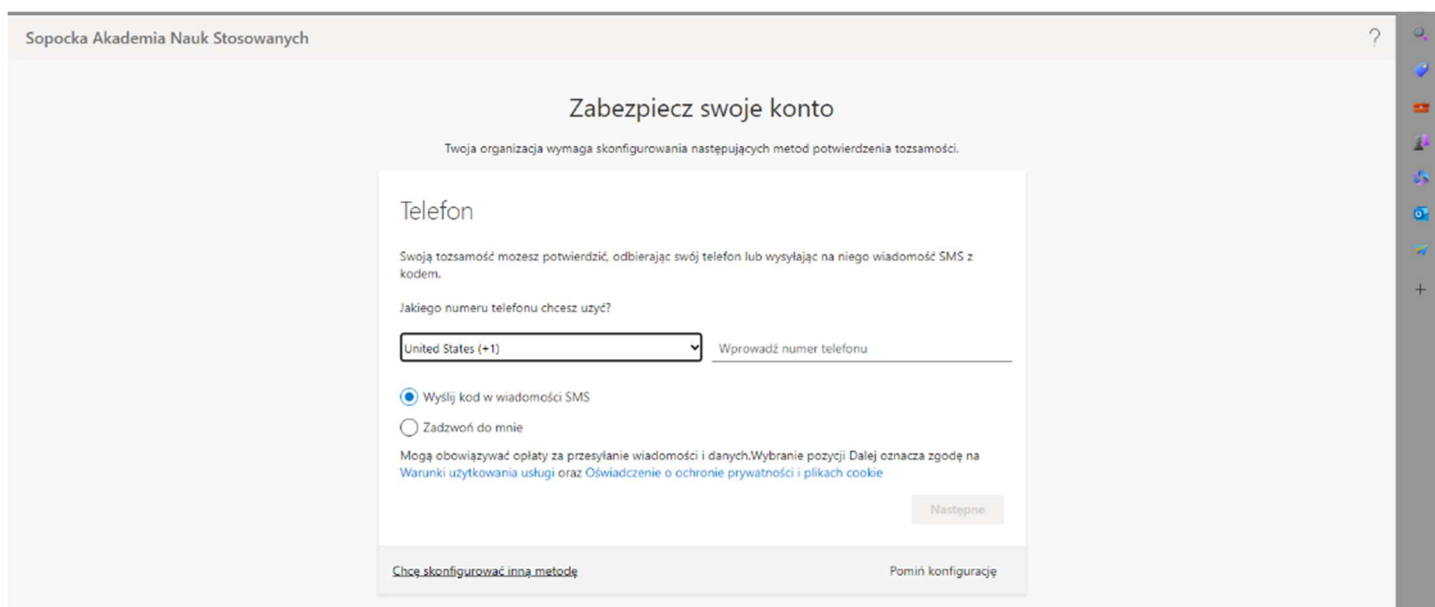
Sopocka Akademia Nauk Stosowanych

?

Zabezpiecz swoje konto

Twoja organizacja wymaga skonfigurowania następujących metod potwierdzenia tożsamości.

Telefon

Swoją tożsamość mozesz potwierdzić, odbierając swój telefon lub wysyłając na niego wiadomość SMS z kodem.

Jakiego numeru telefonu chcesz użyć?

United States (+1)

Wprowadź numer telefonu

Wyślij kod w wiadomości SMS

Zadzwoń do mnie

Mogą obowiązywać opłaty za przesyłanie wiadomości i danych.Wybranie pozycji Dalej oznacza zgodę na Warunki użytkowania usługi oraz Oświadczenie o ochronie prywatności i plikach cookie

Następne

Chcę skonfigurować inną metodę

Pomiń konfigurację

+